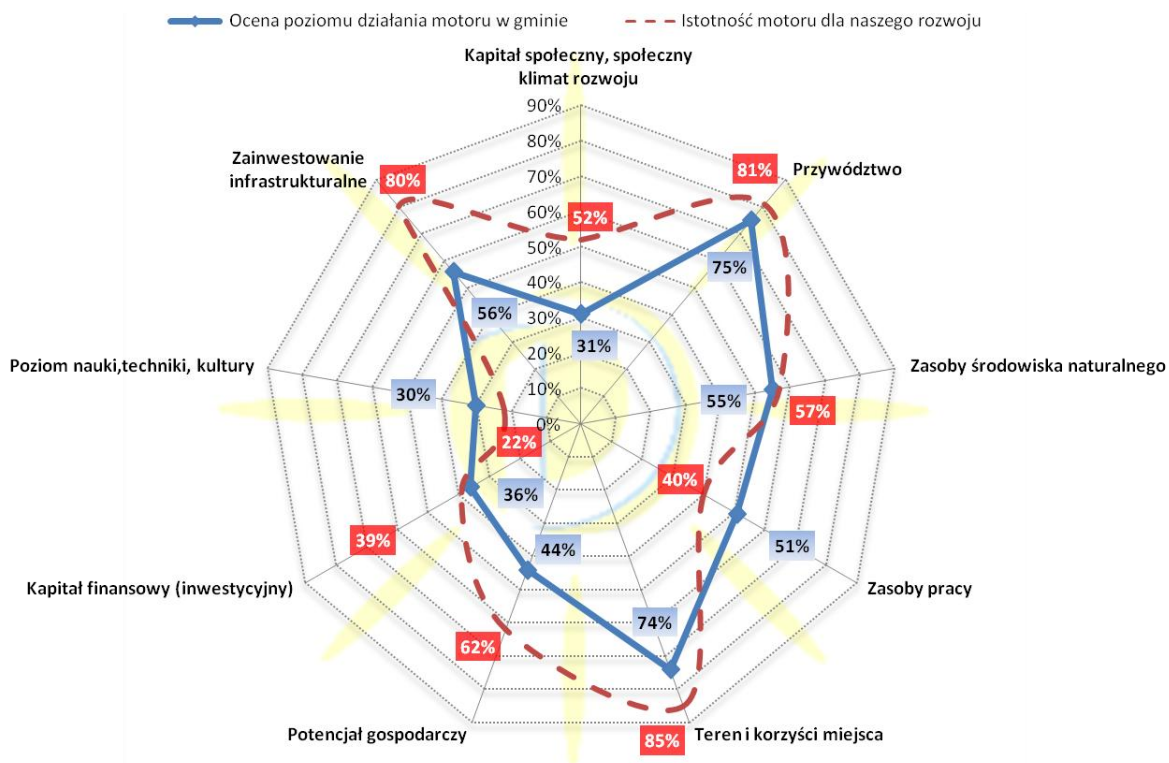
Ocena poziomu działania motoru w gminie
Istotność motoru dla naszego rozwoju

Kapitał społeczny, społeczny klimat rozwoju

90%
80%
70%
60%
50%
40%
30%
20%
10%
0%

52%
31%

Przywództwo
81%
75%

Zasoby środowiska naturalnego
57%
55%

Zasoby pracy
51%
40%

Teren i korzyści miejsca
85%
74%

Potencjał gospodarczy
62%
44%

Kapitał finansowy (inwestycyjny)
39%
36%

Poziom nauki,techniki, kultury
30%
22%

Zainwestowanie infrastrukturalne
80%
56%